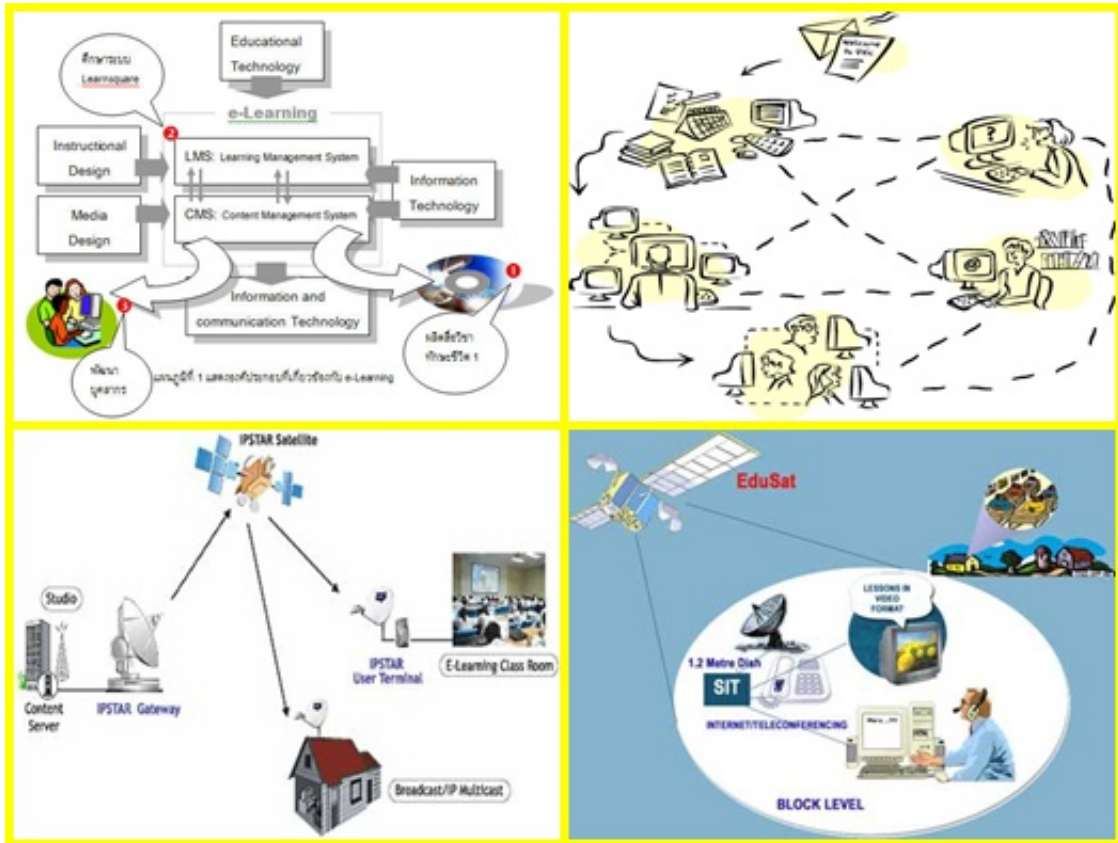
Educational Technology

ศึกษาระบบ Learnsquare

e-Learning

2

Instructional Design

LMS: Learning Management System

Media Design

CMS: Content Management System

Information Technology

Information and communication Technology

3

1

พัฒนา บุคลากร

แผนภูมิที่ 1 แสดงองค์ประกอบที่เกี่ยวข้องกับ e-Learning

ผลิตสื่อวิชา ทักษะชีวิต 1

Welcome to VDU

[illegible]

IPSTAR Satellite

Studio

Content Server

IPSTAR Gateway

IPSTAR User Terminal

E-Learning Class Room

Broadcast/IP Multicast

EduSat

LESSONS IN VIDEO FORMAT

1.2 Metre Dish

SIT

INTERNET/TELECONFERENCING

BLOCK LEVEL